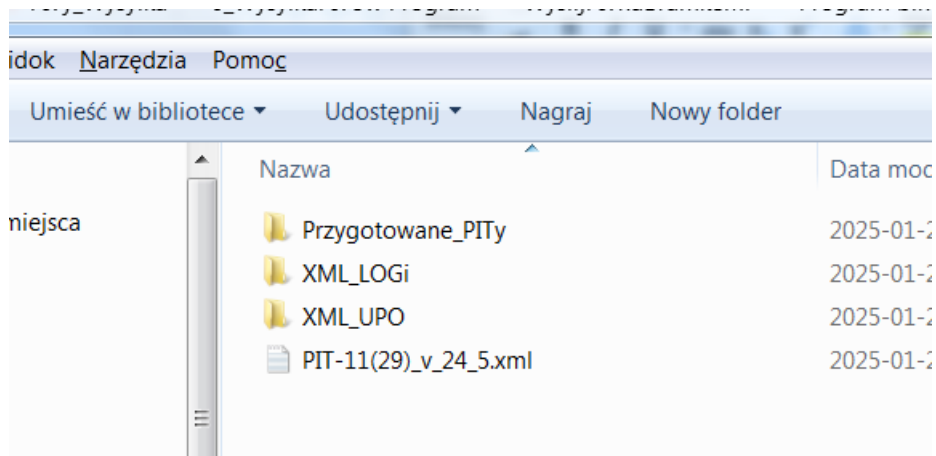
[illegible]

idok Narzędzia Pomoc

Umieść w bibliotece ▾ Udostępnij ▾ Nagraj Nowy folder

Nazwa

Data moc

miejsca

Przygotowane_PITy 2025-01-2

XML_LOGi 2025-01-2

XML_UPO 2025-01-2

PIT-11(29)_v_24_5.xml 2025-01-2